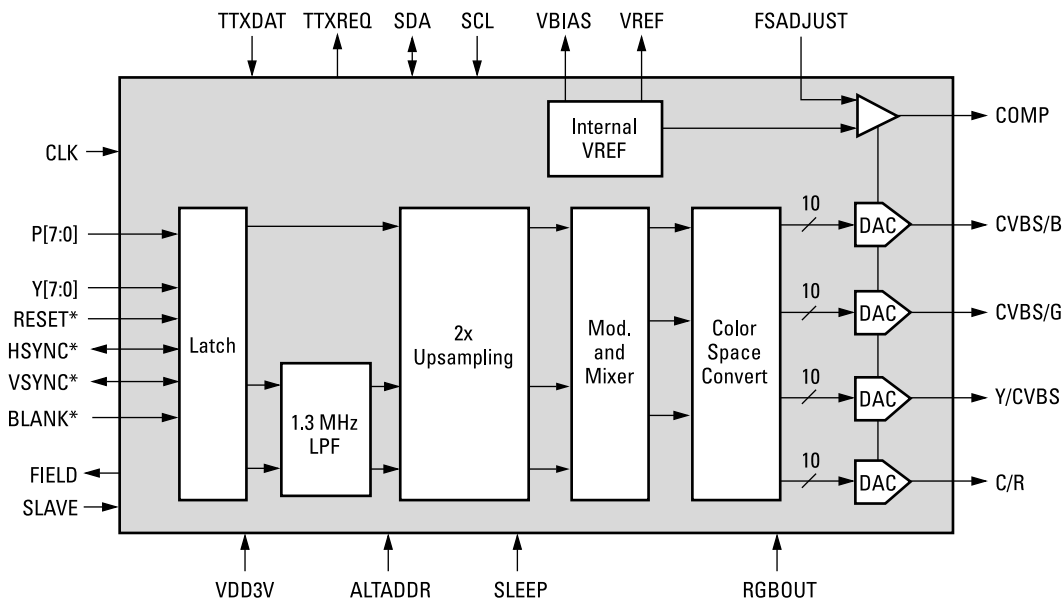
TTXDAT TTXREQ SDA SCL VBIAS VREF FSADJUST

Internal VREF

COMP

CLK

P[7:0]

Y[7:0]

RESET*

HSYNC*

VSYNC*

BLANK*

FIELD

SLAVE

Latch

1.3 MHz LPF

2x Upsampling

Mod. and Mixer

Color Space Convert

10

10

10

10

DAC

DAC

DAC

DAC

CVBS/B

CVBS/G

Y/CVBS

C/R

VDD3V ALTADDR SLEEP RGBOUT